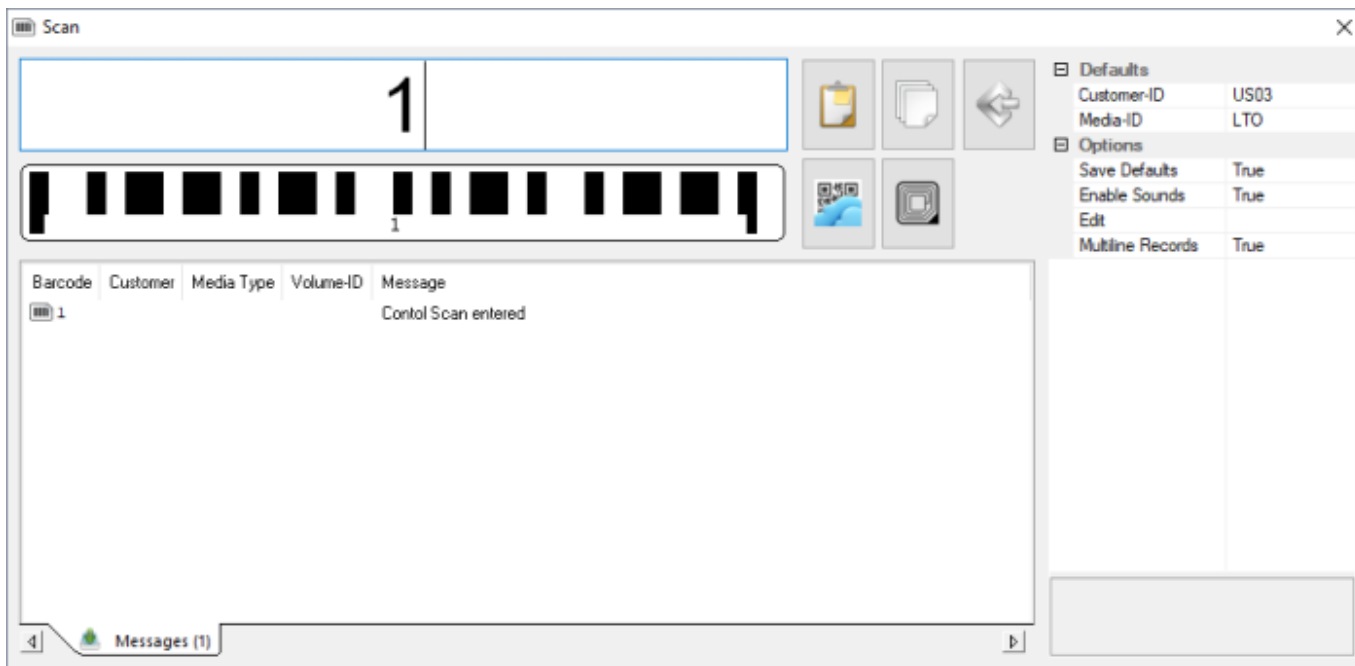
Scan

1

1

Barcode | Customer | Media Type | Volume-ID | Message
1 | | | | Contol Scan entered

Messages (1)

| Defaults | |
|---|---|
| Customer-ID | US03 |
| Media-ID | LTO |
| Options | |
| Save Defaults | True |
| Enable Sounds | True |
| Edit | |
| Multline Records | True |